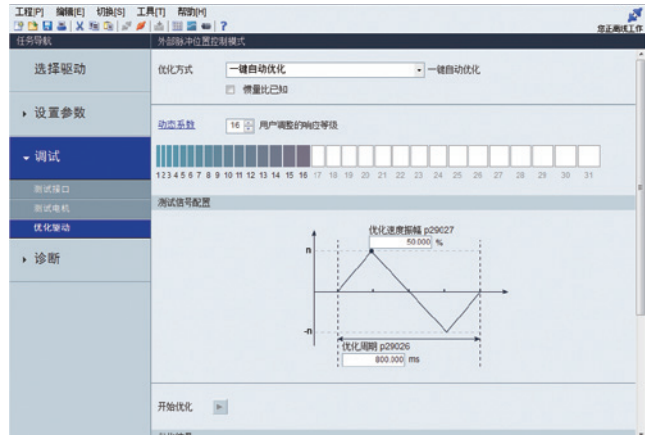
工程[P] 编辑[E] 切换[S] 工具[T] 帮助[H]
在正测试工作
任务导航
外部脉冲位置控制模式
选择驱动
▸ 设置参数
▾ 调试
测试端口
测试电机
优化驱动
▸ 诊断
优化方式
一键自动优化
一键自动优化
惯量比已知
动态系数
16
用户调整的响应等级
1 2 3 4 5 6 7 8 9 10 11 12 13 14 15 16 17 18 19 20 21 22 23 24 25 26 27 28 29 30 31
测试信号配置
优化速度振幅 p29027
50.000
%
n
-n
优化周期 p29026
800.000
ms
开始优化